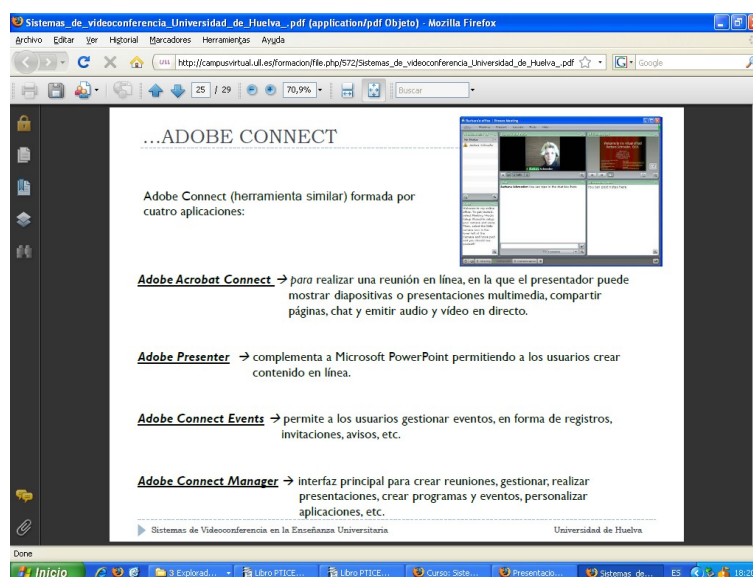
Sistemas_de_videoconferencia_Universidad_de_Huelva_.pdf (application/pdf Objeto) - Mozilla Firefox

Archivo Editar Ver Historial Marcadores Herramientas Ayuda

ull http://campusvirtual.ull.es/formacion/file.php/572/Sistemas_de_videoconferencia_Universidad_de_Huelva_.pdf

Google

25 / 29

70,9%

Buscar

…ADOBE CONNECT

Adobe Connect (herramienta similar) formada por cuatro aplicaciones:

Adobe Acrobat Connect → para realizar una reunión en línea, en la que el presentador puede mostrar diapositivas o presentaciones multimedia, compartir páginas, chat y emitir audio y vídeo en directo.

Adobe Presenter → complementa a Microsoft PowerPoint permitiendo a los usuarios crear contenido en línea.

Adobe Connect Events → permite a los usuarios gestionar eventos, en forma de registros, invitaciones, avisos, etc.

Adobe Connect Manager → interfaz principal para crear reuniones, gestionar, realizar presentaciones, crear programas y eventos, personalizar aplicaciones, etc.

Sistemas de Videoconferencia en la Enseñanza Universitaria

Universidad de Huelva

Done

Inicio

3 Explorad...

Libro PTICE...

Libro PTICE...

Curso: Siste...

Presentacio...

Sistemas de...

ES

18:20